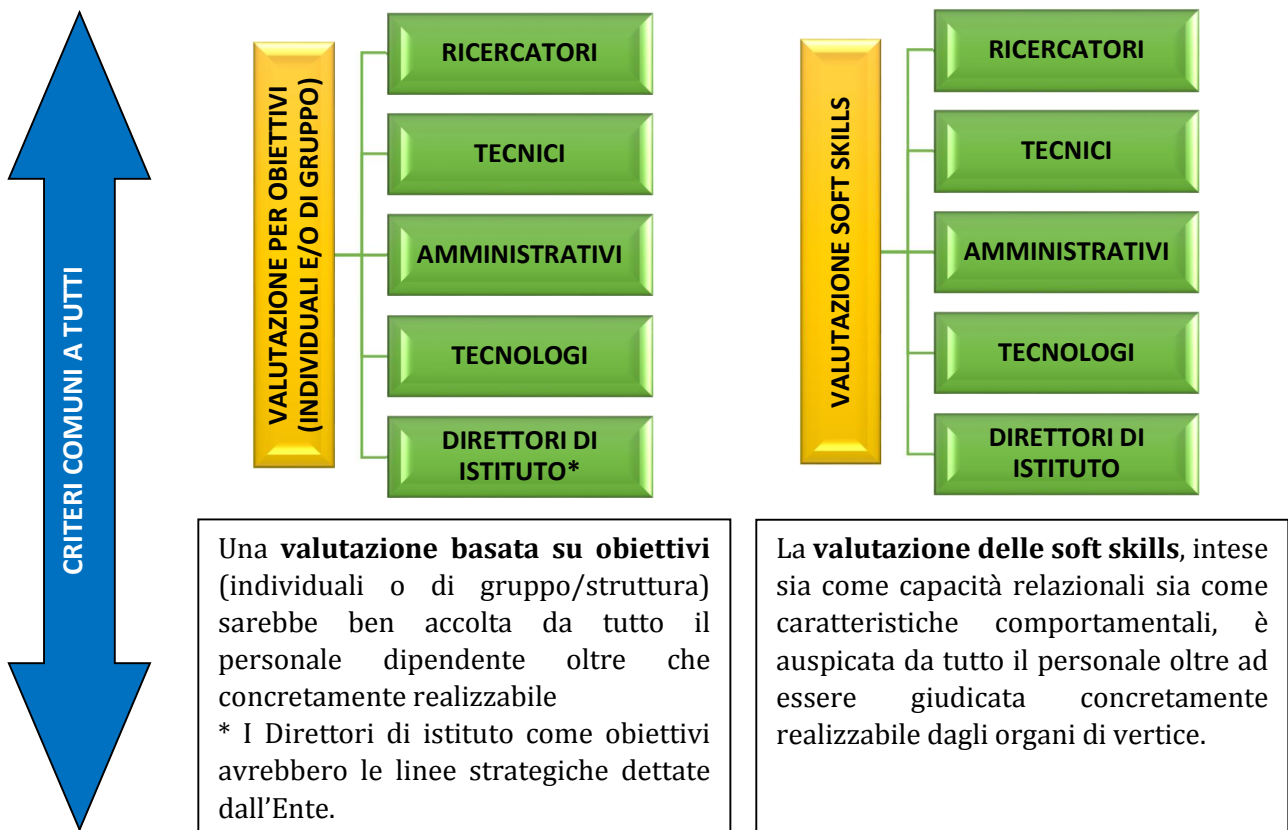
CRITERI COMUNI A TUTTI

VALUTAZIONE PER OBIETTIVI (INDIVIDUALI E/O DI GRUPPO)

RICERCATORI

TECNICI

AMMINISTRATIVI

TECNOLOGI

DIRETTORI DI ISTITUTO*

VALUTAZIONE SOFT SKILLS

RICERCATORI

TECNICI

AMMINISTRATIVI

TECNOLOGI

DIRETTORI DI ISTITUTO

Una **valutazione basata su obiettivi** (individuali o di gruppo/struttura) sarebbe ben accolta da tutto il personale dipendente oltre che concretamente realizzabile

* I Direttori di istituto come obiettivi avrebbero le linee strategiche dettate dall'Ente.

La **valutazione delle soft skills**, intese sia come capacità relazionali sia come caratteristiche comportamentali, è auspicata da tutto il personale oltre ad essere giudicata concretamente realizzabile dagli organi di vertice.